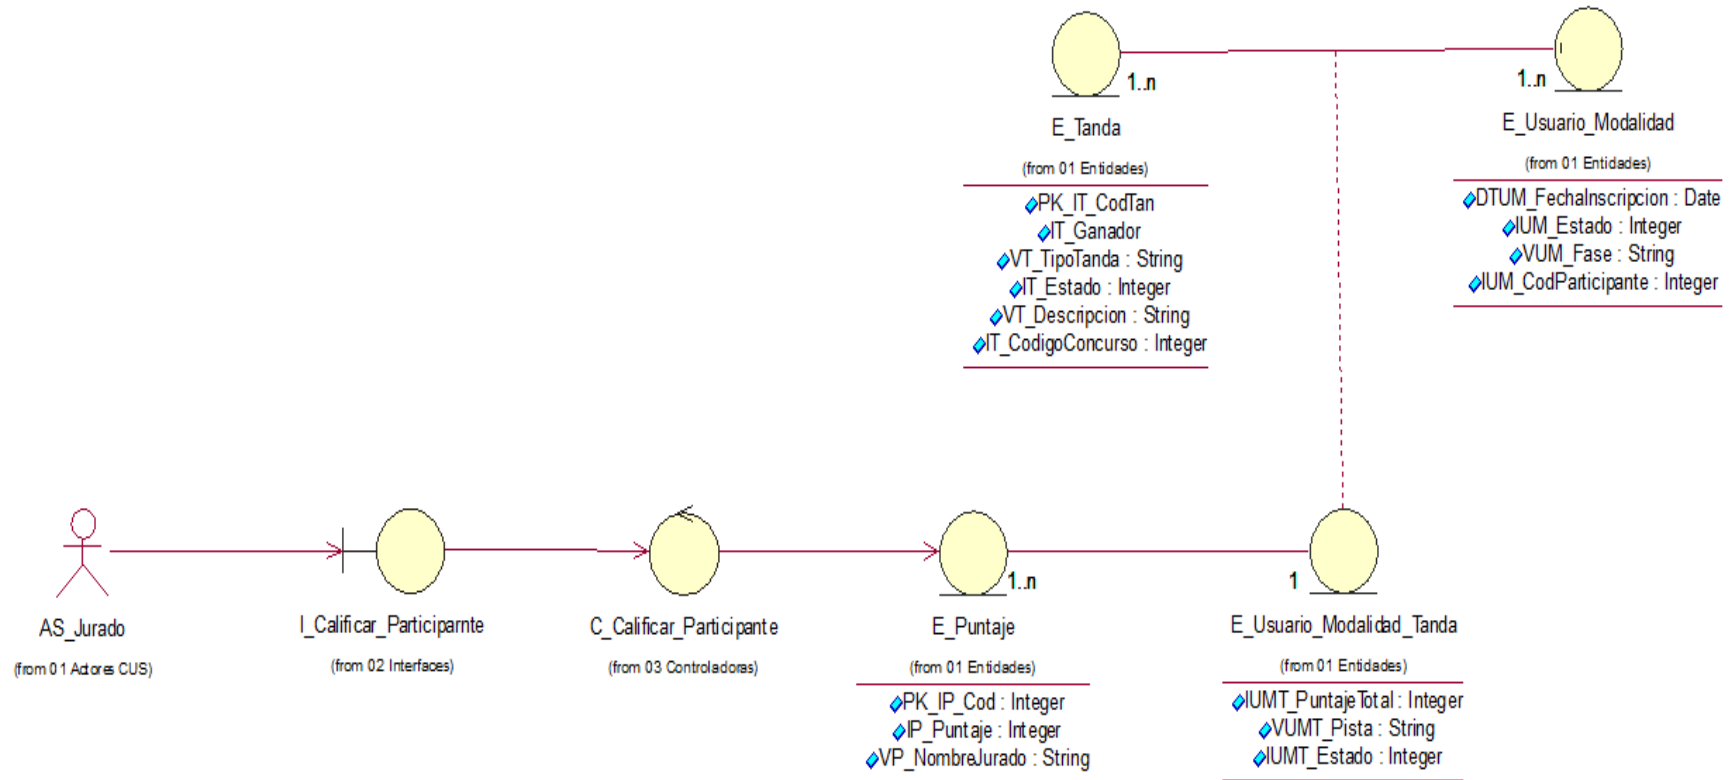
1..n

E_Tanda

(from 01 Entidades)

PK_IT_CodTan
IT_Ganador
VT_TipoTanda : String
IT_Estado : Integer
VT_Descripcion : String
IT_CodigoConcurso : Integer

1..n

E_Usuario_Modalidad

(from 01 Entidades)

DTUM_FechaInscripcion : Date
IUM_Estado : Integer
VUM_Fase : String
IUM_CodParticipante : Integer

AS_Jurado

(from 01 Actores CUS)

I_Calificar_Participarnte

(from 02 Interfaces)

C_Calificar_Participante

(from 03 Controladoras)

1..n

E_Puntaje

(from 01 Entidades)

PK_IP_Cod : Integer
IP_Puntaje : Integer
VP_NombreJurado : String

1

E_Usuario_Modalidad_Tanda

(from 01 Entidades)

IUMT_PuntajeTotal : Integer
VUMT_Pista : String
IUMT_Estado : Integer